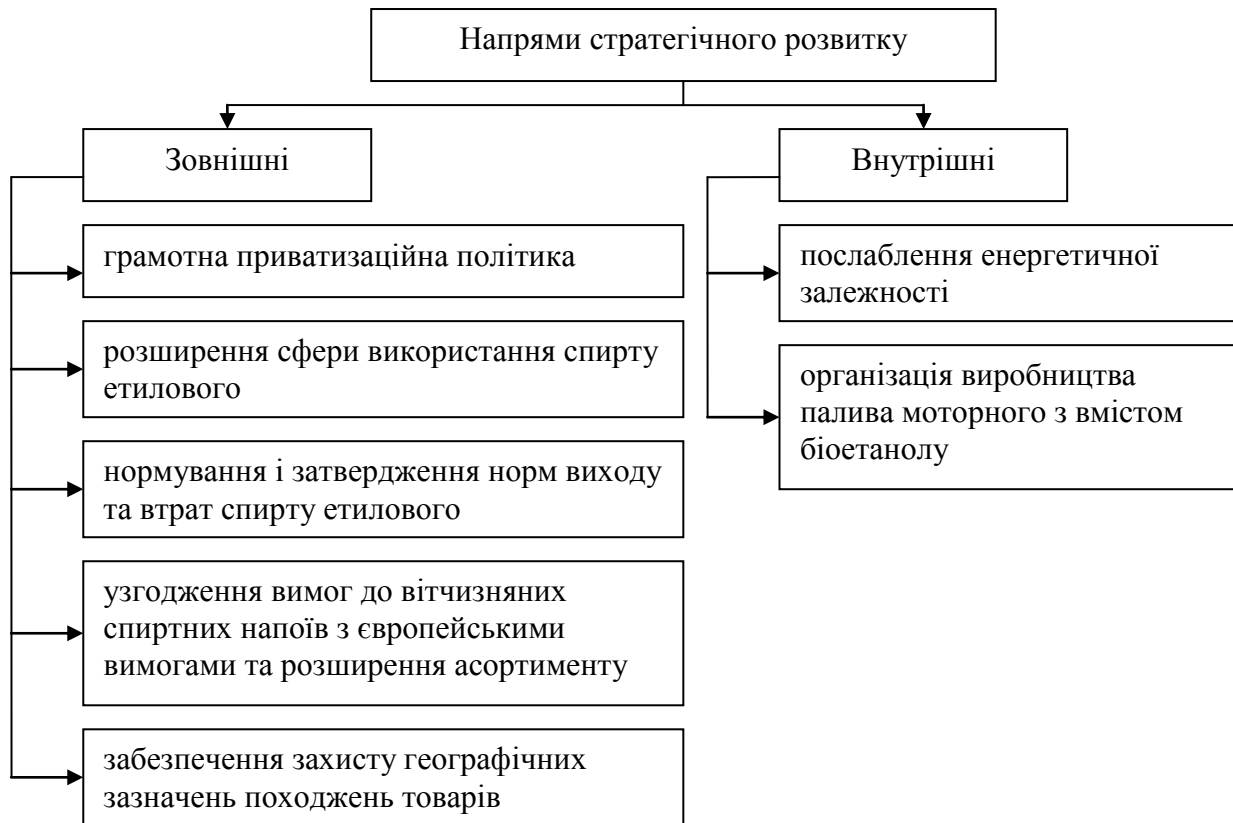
Напрями стратегічного розвитку

Зовнішні

грамотна приватизаційна політика

розширення сфери використання спирту етилового

нормування і затвердження норм виходу та втрат спирту етилового

узгодження вимог до вітчизняних спиртних напоїв з європейськими вимогами та розширення асортименту

забезпечення захисту географічних зазначень походжень товарів

Внутрішні

послаблення енергетичної залежності

організація виробництва палива моторного з вмістом біоетанолу